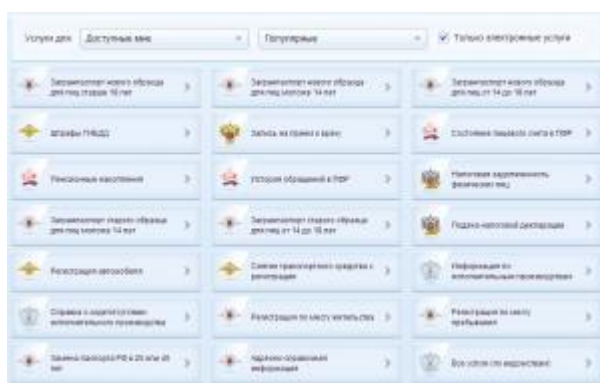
Услуги для: Доступные мне Популярные Только электронные услуги

Загранпаспорт нового образца для лиц старше 18 лет

Загранпаспорт нового образца для лиц моложе 14 лет

Загранпаспорт нового образца для лиц от 14 до 18 лет

Штрафы ГИБДД

Запись на прием к врачу

Состояние лицевого счета в ПФР

Пенсионные накопления

История обращений в ПФР

Налоговая задолженность физических лиц

Загранпаспорт старого образца для лиц моложе 14 лет

Загранпаспорт старого образца для лиц от 14 до 18 лет

Подача налоговой декларации

Регистрация автомобиля

Снятие транспортного средства с регистрации

Информация по исполнительным производствам

Справка о задолженности исполнительного производства

Регистрация по месту жительства

Регистрация по месту пребывания

Замена паспорта РФ в 20 или 45 лет

Адресно-справочная информация

Все услуги по ведомствам